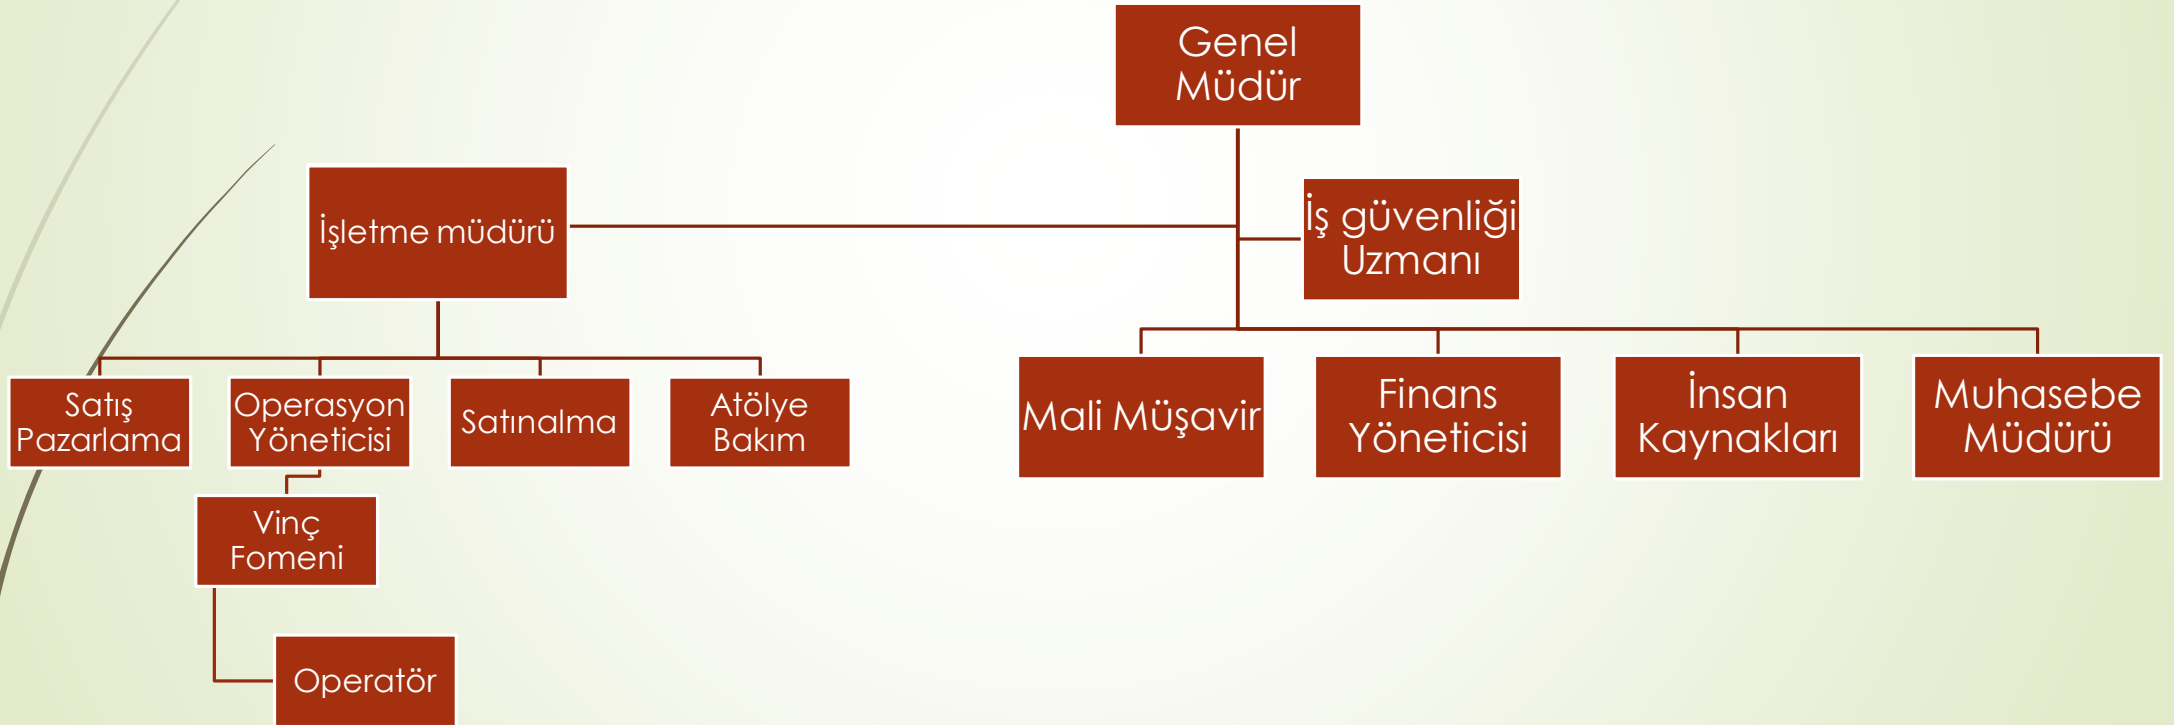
Genel Müdür

İşletme müdürü

İş güvenliği Uzmanı

Satış Pazarlama

Operasyon Yöneticisi

Satınalma

Atölye Bakım

Vinç Fomeni

Operatör

Mali Müşavir

Finans Yöneticisi

İnsan Kaynakları

Muhasebe Müdürü